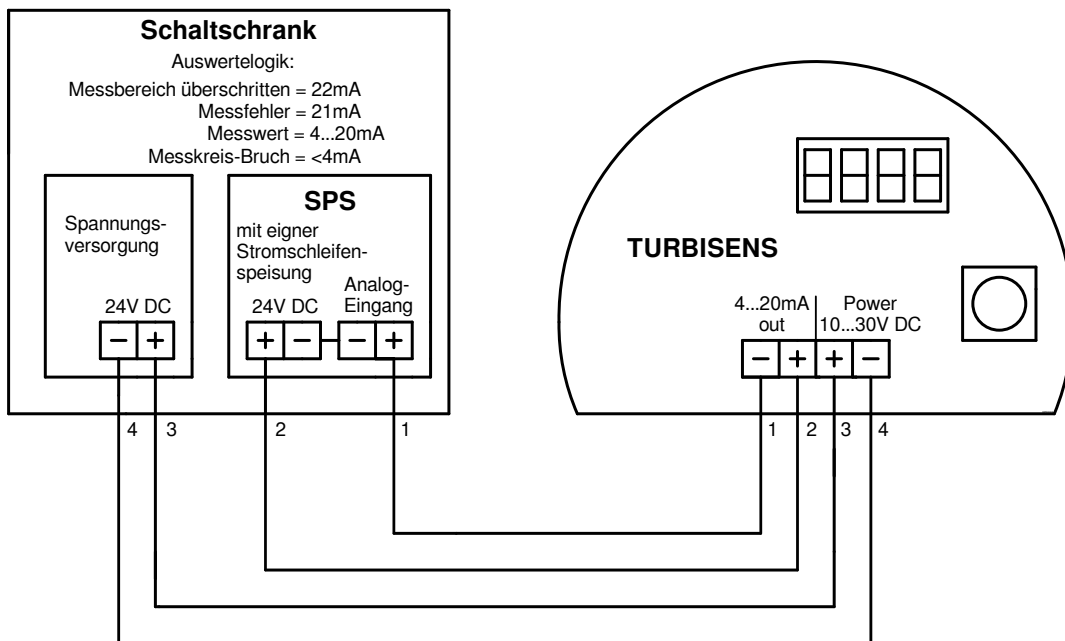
Schaltschrank
Auswertelogik:
Messbereich überschritten = 22mA
Messfehler = 21mA
Messwert = 4...20mA
Messkreis-Bruch = <4mA

Spannungsversorgung
24V DC
− +

SPS
mit eigner Stromschleifenspeisung
24V DC
+ −
Analog-Eingang
− +

TURBISENS
4...20mA out
Power 10...30V DC
− + + −

4 3 2 1
1 2 3 4